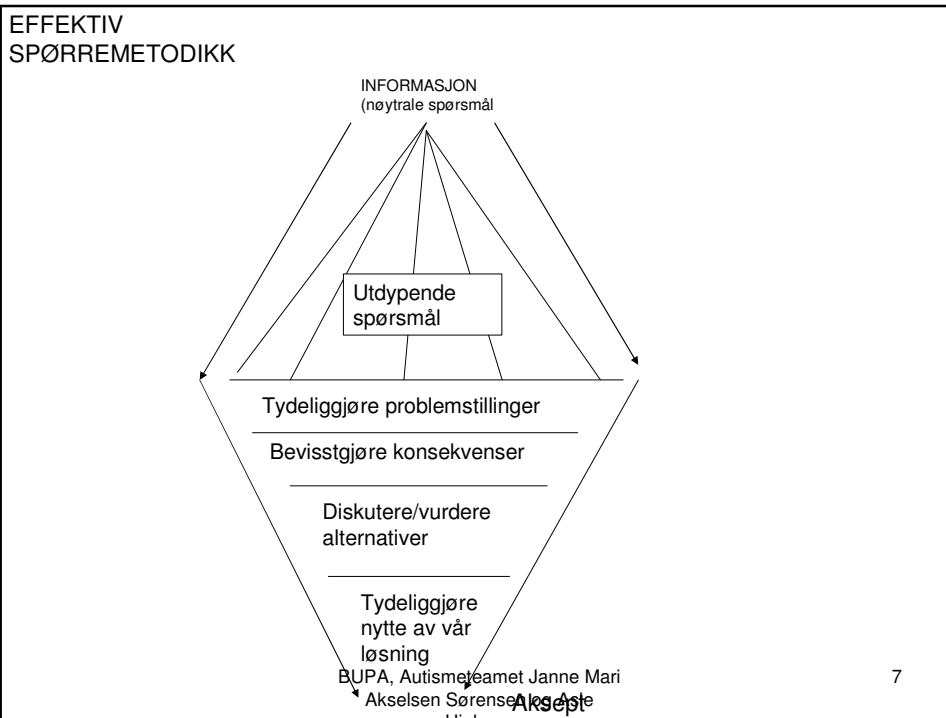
EFFEKTIV SPØRREMETODIKK

INFORMASJON (nøytrale spørsmål

Utdypende spørsmål

Tydeliggjøre problemstillinger

Bevisstgjøre konsekvenser

Diskutere/vurdere alternativer

Tydeliggjøre nytte av vår løsning

Aksept

BUPA, Autismeteamet Janne Mari Akselsen Sørensen og Aste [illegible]

7